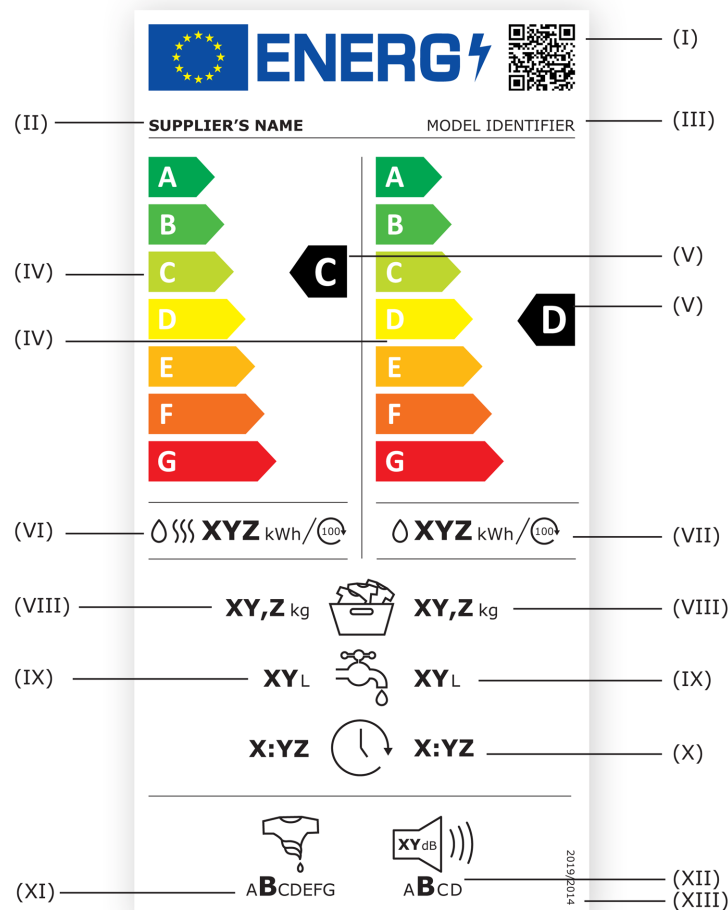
ENERG

(I)

(II) SUPPLIER'S NAME

MODEL IDENTIFIER (III)

A
B
C
D
E
F
G

A
B
C
D
E
F
G

(IV)

C

(V)

D

(V)

(IV)

(VI) XYZ kWh/100

XYZ kWh/100 (VII)

(VIII) XY,Z kg

XY,Z kg (VIII)

(IX) XY L

XY L (IX)

X:YZ

X:YZ (X)

XY dB

(XI) ABCDEFG

ABCD (XII)

2019/2014 (XIII)